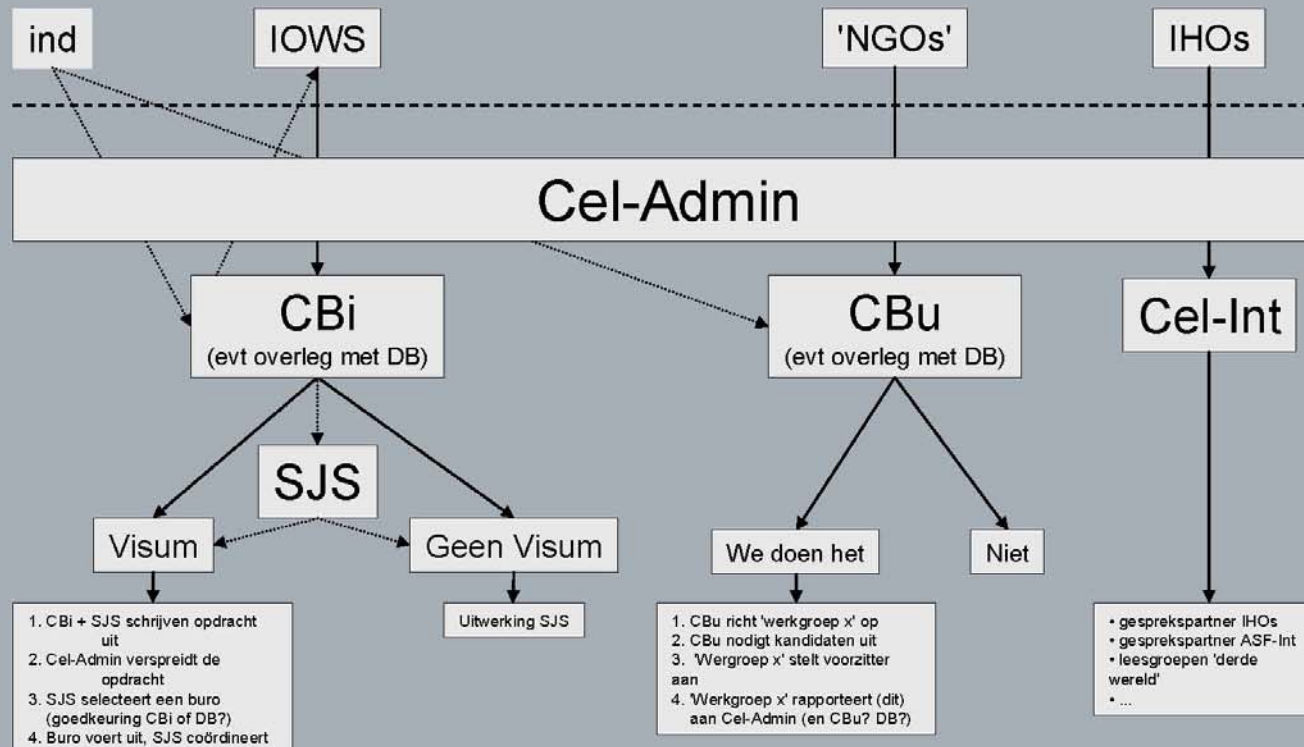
ind

IOWS

'NGOs'

IHOs

Cel-Admin

CBi
(evt overleg met DB)

CBu
(evt overleg met DB)

Cel-Int

SJS

Visum

Geen Visum

We doen het

Niet

1. CBi + SJS schrijven opdracht uit
2. Cel-Admin verspreidt de opdracht
3. SJS selecteert een buro (goedkeuring CBi of DB?)
4. Buro voert uit, SJS coördineert

Uitwerking SJS

1. CBu richt 'werkgroep x' op
2. CBu nodigt kandidaten uit
3. 'Wergroep x' stelt voorzitter aan
4. 'Werkgroep x' rapporteert (dit) aan Cel-Admin (en CBu? DB?)

• gesprekspartner IHOs
• gesprekspartner ASF-Int
• leesgroepen 'derde wereld'
• ...